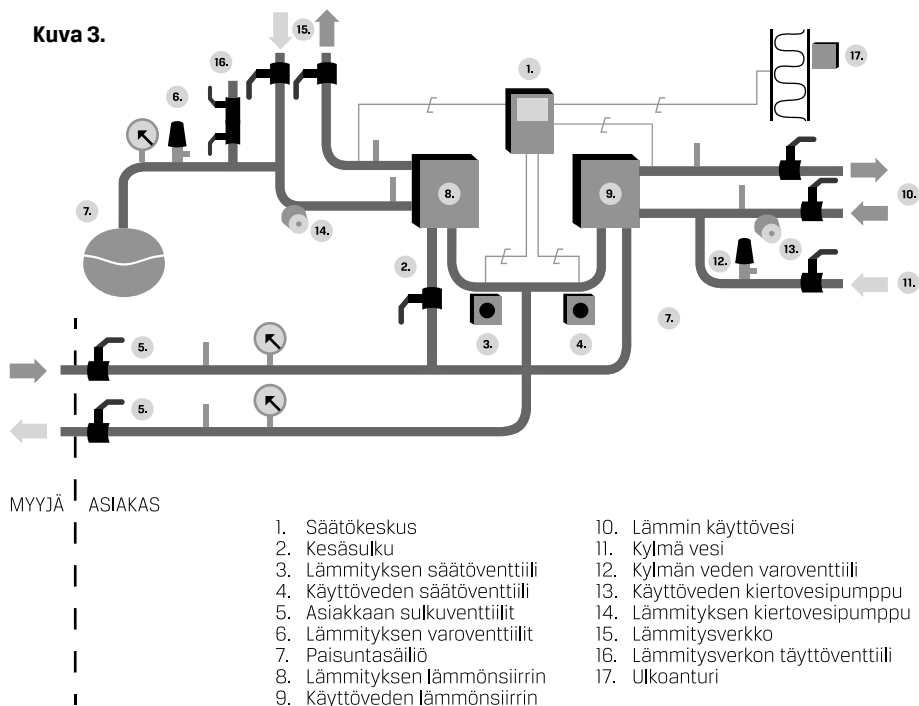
Kuva 3.

15.

16.

1.

17.

6.

7.

8.

9.

10.

14.

13.

2.

12.

11.

7.

3.

4.

5.

5.

MYYJÄ ASIAKAS

1. Säätökeskus
2. Kesäsulku
3. Lämmityksen säätöventtiili
4. Käyttöveden säätöventtiili
5. Asiakkaan sulkuventtiilit
6. Lämmityksen varoventtiilit
7. Paisuntasäiliö
8. Lämmityksen lämmönsiirrin
9. Käyttöveden lämmönsiirrin

10. Lämmin käyttövesi
11. Kylmä vesi
12. Kylmän veden varoventtiili
13. Käyttöveden kiertovesipumppu
14. Lämmityksen kiertovesipumppu
15. Lämmitysverkko
16. Lämmitysverkon täyttöventtiili
17. Ulkoanturi